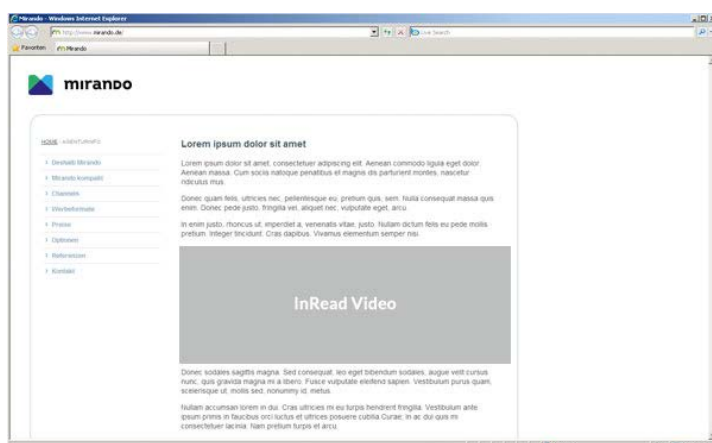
Mirando - Windows Internet Explorer

http://www.mirando.de/

Live Search

Favoriten

Mirando

mirando

HOME > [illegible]

› Deshalb Mirando
› Mirando kompakt
› Channels
› Werbeformate
› Presse
› Optionen
› Referenzen
› Kontakt

Lorem ipsum dolor sit amet

Lorem ipsum dolor sit amet, consectetuer adipiscing elit. Aenean commodo ligula eget dolor. Aenean massa. Cum sociis natoque penatibus et magnis dis parturient montes, nascetur ridiculus mus.

Donec quam felis, ultricies nec, pellentesque eu, pretium quis, sem. Nulla consequat massa quis enim. Donec pede justo, fringilla vel, aliquet nec, vulputate eget, arcu.

In enim justo, rhoncus ut, imperdiet a, venenatis vitae, justo. Nullam dictum felis eu pede mollis pretium. Integer tincidunt. Cras dapibus. Vivamus elementum semper nisi.

InRead Video

Donec sodales sagittis magna. Sed consequat, leo eget bibendum sodales, augue velit cursus nunc, quis gravida magna mi a libero. Fusce vulputate eleifend sapien. Vestibulum purus quam, scelerisque ut, mollis sed, nonummy id, metus.

Nullam accumsan lorem in dui. Cras ultricies mi eu turpis hendrerit fringilla. Vestibulum ante ipsum primis in faucibus orci luctus et ultrices posuere cubilia Curae; In ac dui quis mi consectetuer lacinia. Nam pretium turpis et arcu.